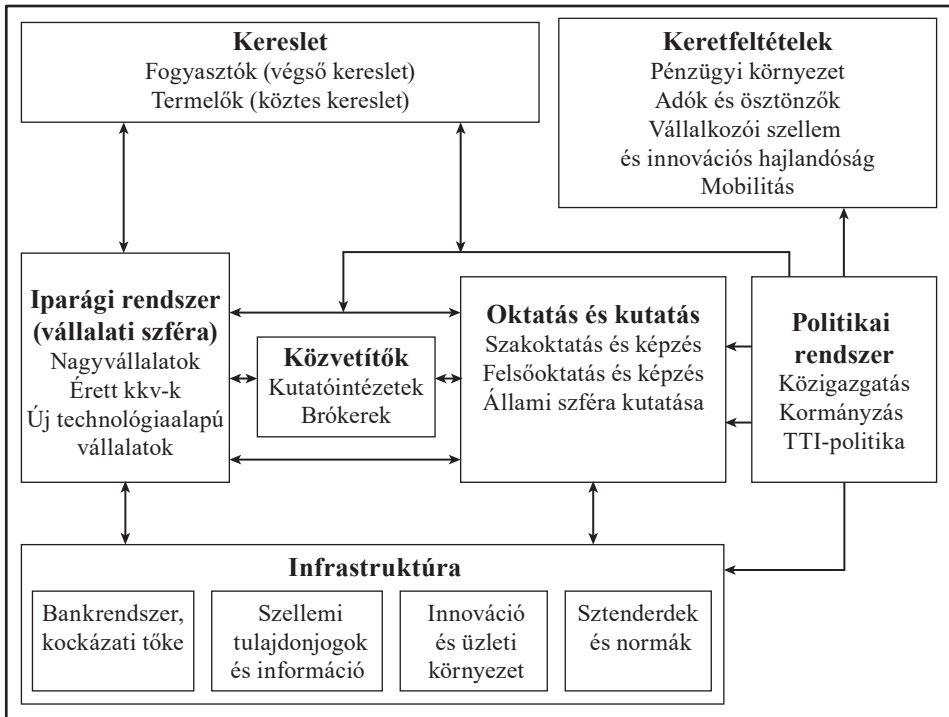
Kereslet
Fogyasztók (végső kereslet)
Termelők (köztes kereslet)

Keretfeltételek
Pénzügyi környezet
Adók és ösztönzők
Vállalkozói szellem
és innovációs hajlandóság
Mobilitás

Iparági rendszer
(vállalati szféra)
Nagyvállalatok
Érett kkv-k
Új technológiaalapú
vállalatok

Közvetítők
Kutatóintézetek
Brókerek

Oktatás és kutatás
Szakoktatás és képzés
Felsőoktatás és képzés
Állami szféra kutatása

Politikai
rendszer
Közigazgatás
Kormányzás
TTI-politika

Infrastruktúra

Bankrendszer,
kockázati tőke

Szellemi
tulajdonjogok
és információ

Innováció
és üzleti
környezet

Sztenderdek
és normák